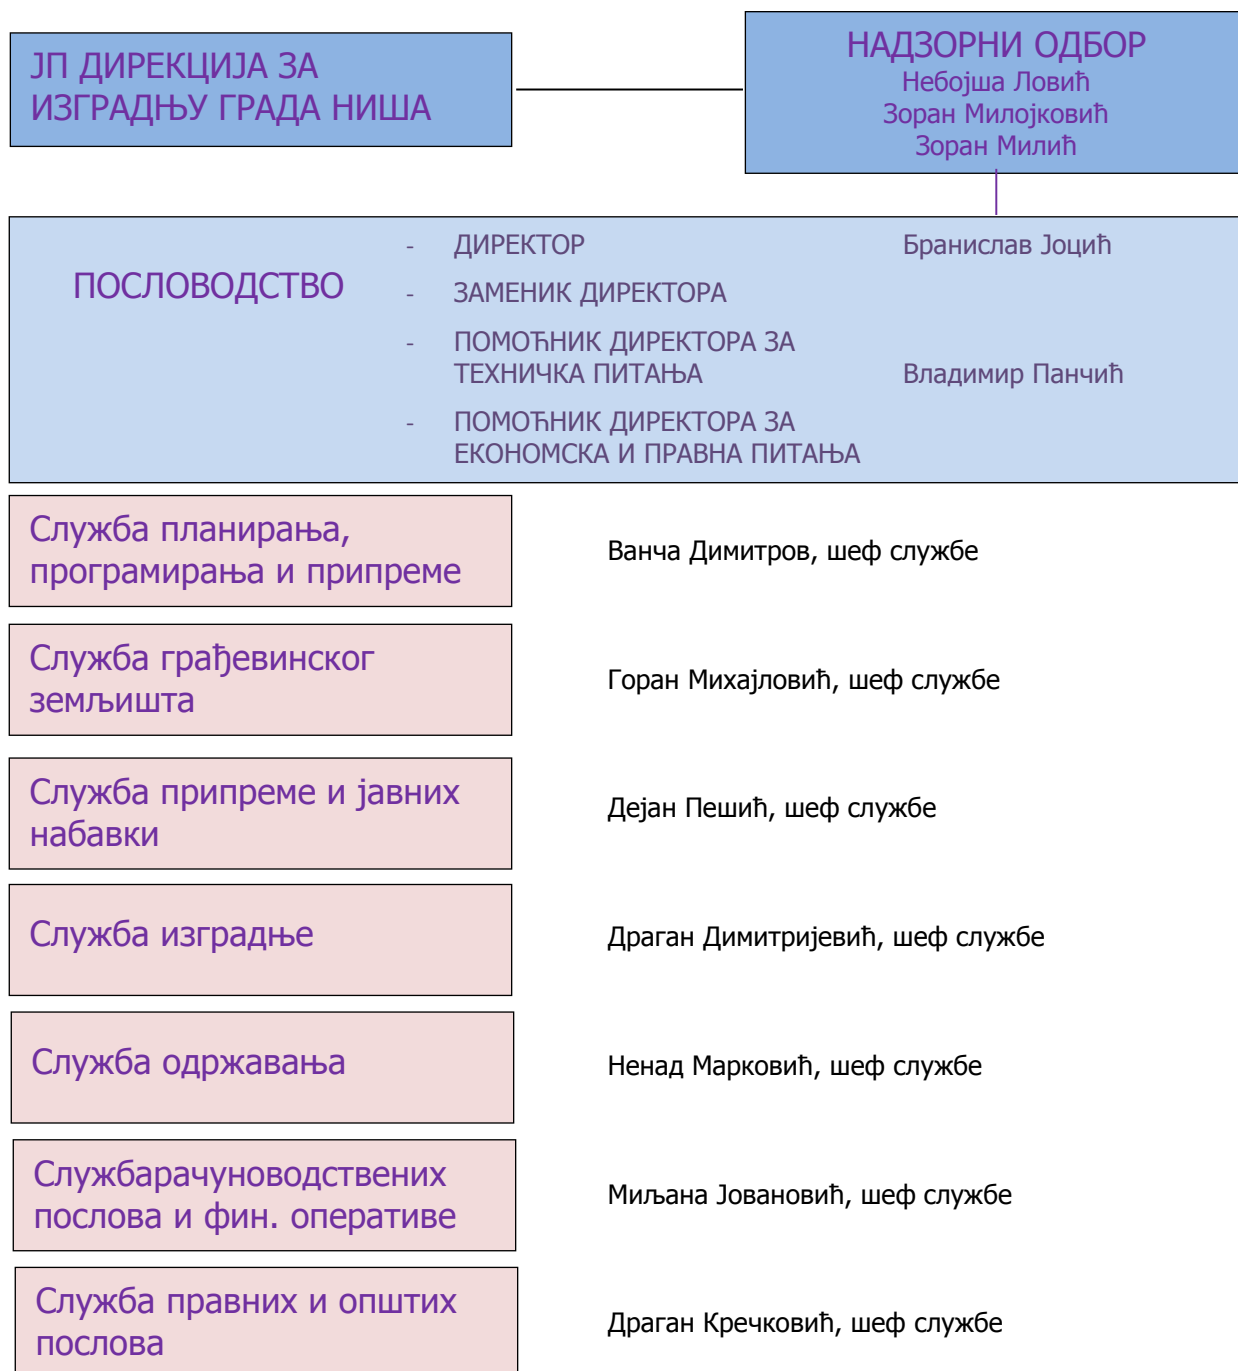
ЈП ДИРЕКЦИЈА ЗА ИЗГРАДЊУ ГРАДА НИША

НАДЗОРНИ ОДБОР
Небојша Ловић
Зоран Милојковић
Зоран Милић

ПОСЛОВОДСТВО

- ДИРЕКТОР Бранислав Јоцић
- ЗАМЕНИК ДИРЕКТОРА
- ПОМОЋНИК ДИРЕКТОРА ЗА ТЕХНИЧКА ПИТАЊА Владимир Панчић
- ПОМОЋНИК ДИРЕКТОРА ЗА ЕКОНОМСКА И ПРАВНА ПИТАЊА

Служба планирања, програмирања и припреме
Ванча Димитров, шеф службе

Служба грађевинског земљишта
Горан Михајловић, шеф службе

Служба припреме и јавних набавки
Дејан Пешић, шеф службе

Служба изградње
Драган Димитријевић, шеф службе

Служба одржавања
Ненад Марковић, шеф службе

Службарачуноводствених послова и фин. оперативе
Миљана Јовановић, шеф службе

Служба правних и општих послова
Драган Кречковић, шеф службе